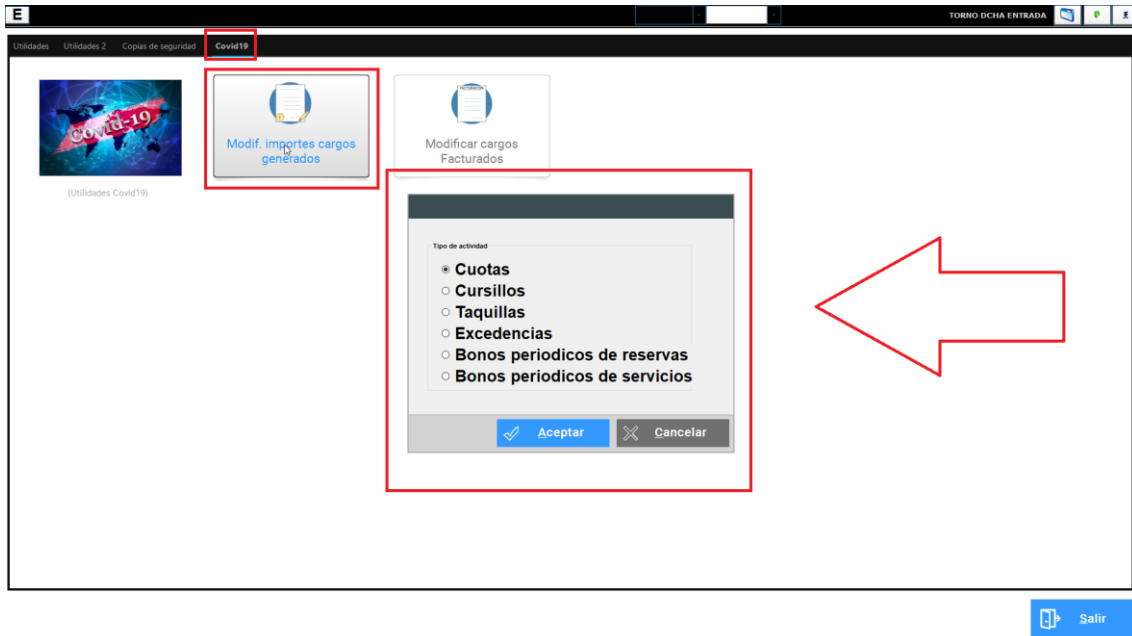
E

TORNO DCHA ENTRADA

Utilidades Utilidades 2 Copias de seguridad Covid19

Covid-19

(Utilidades Covid19)

Modif. importes cargos generados

FACTURACION

Modificar cargos Facturados

Tipo de actividad

Cuotas
Cursillos
Taquillas
Excedencias
Bonos periodicos de reservas
Bonos periodicos de servicios

Aceptar

Cancelar

Salir